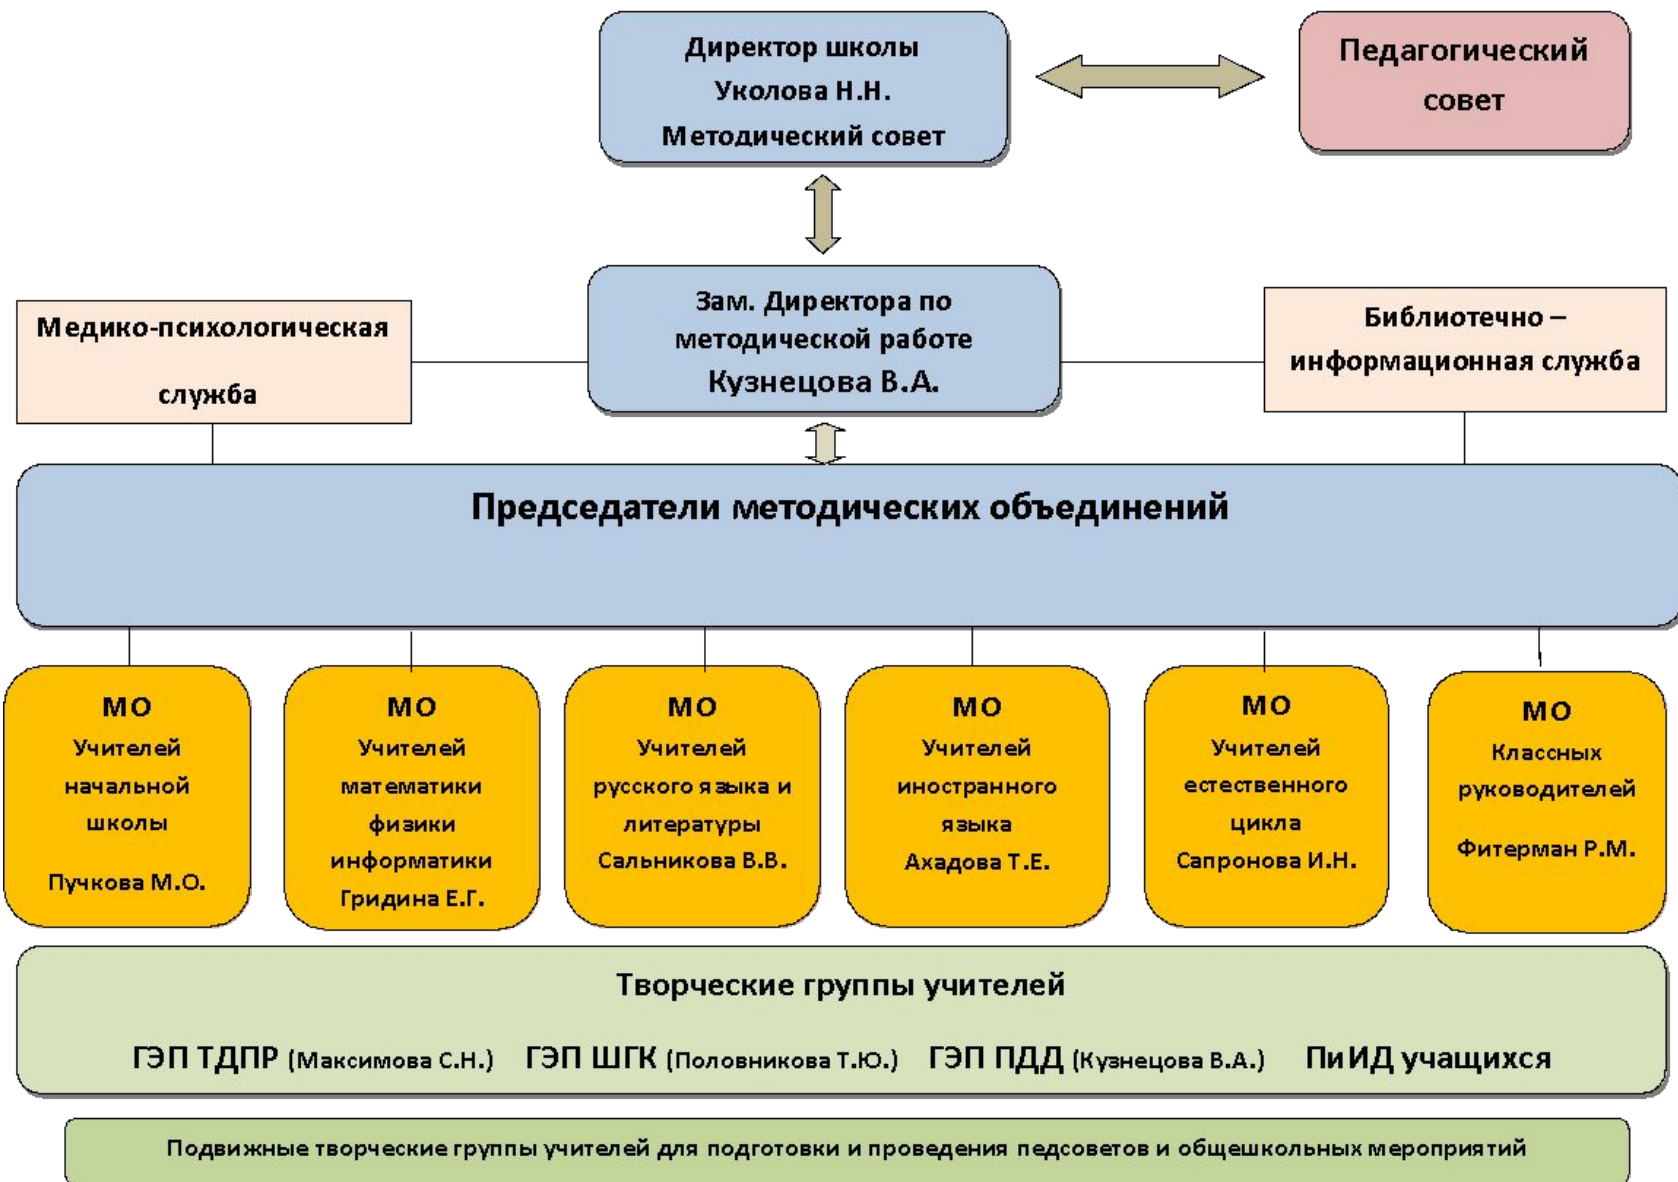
Директор школы
Уколова Н.Н.
Методический совет

Педагогический совет

Медико-психологическая служба

Зам. Директора по методической работе
Кузнецова В.А.

Библиотечно – информационная служба

Председатели методических объединений

МО
Учителей начальной школы
Пучкова М.О.

МО
Учителей математики физики информатики
Гридина Е.Г.

МО
Учителей русского языка и литературы
Сальникова В.В.

МО
Учителей иностранного языка
Ахадова Т.Е.

МО
Учителей естественного цикла
Сапронова И.Н.

МО
Классных руководителей
Фитерман Р.М.

Творческие группы учителей
ГЭП ТДПР (Максимова С.Н.) ГЭП ШГК (Половникова Т.Ю.) ГЭП ПДД (Кузнецова В.А.) ПиИД учащихся

Подвижные творческие группы учителей для подготовки и проведения педсоветов и общешкольных мероприятий